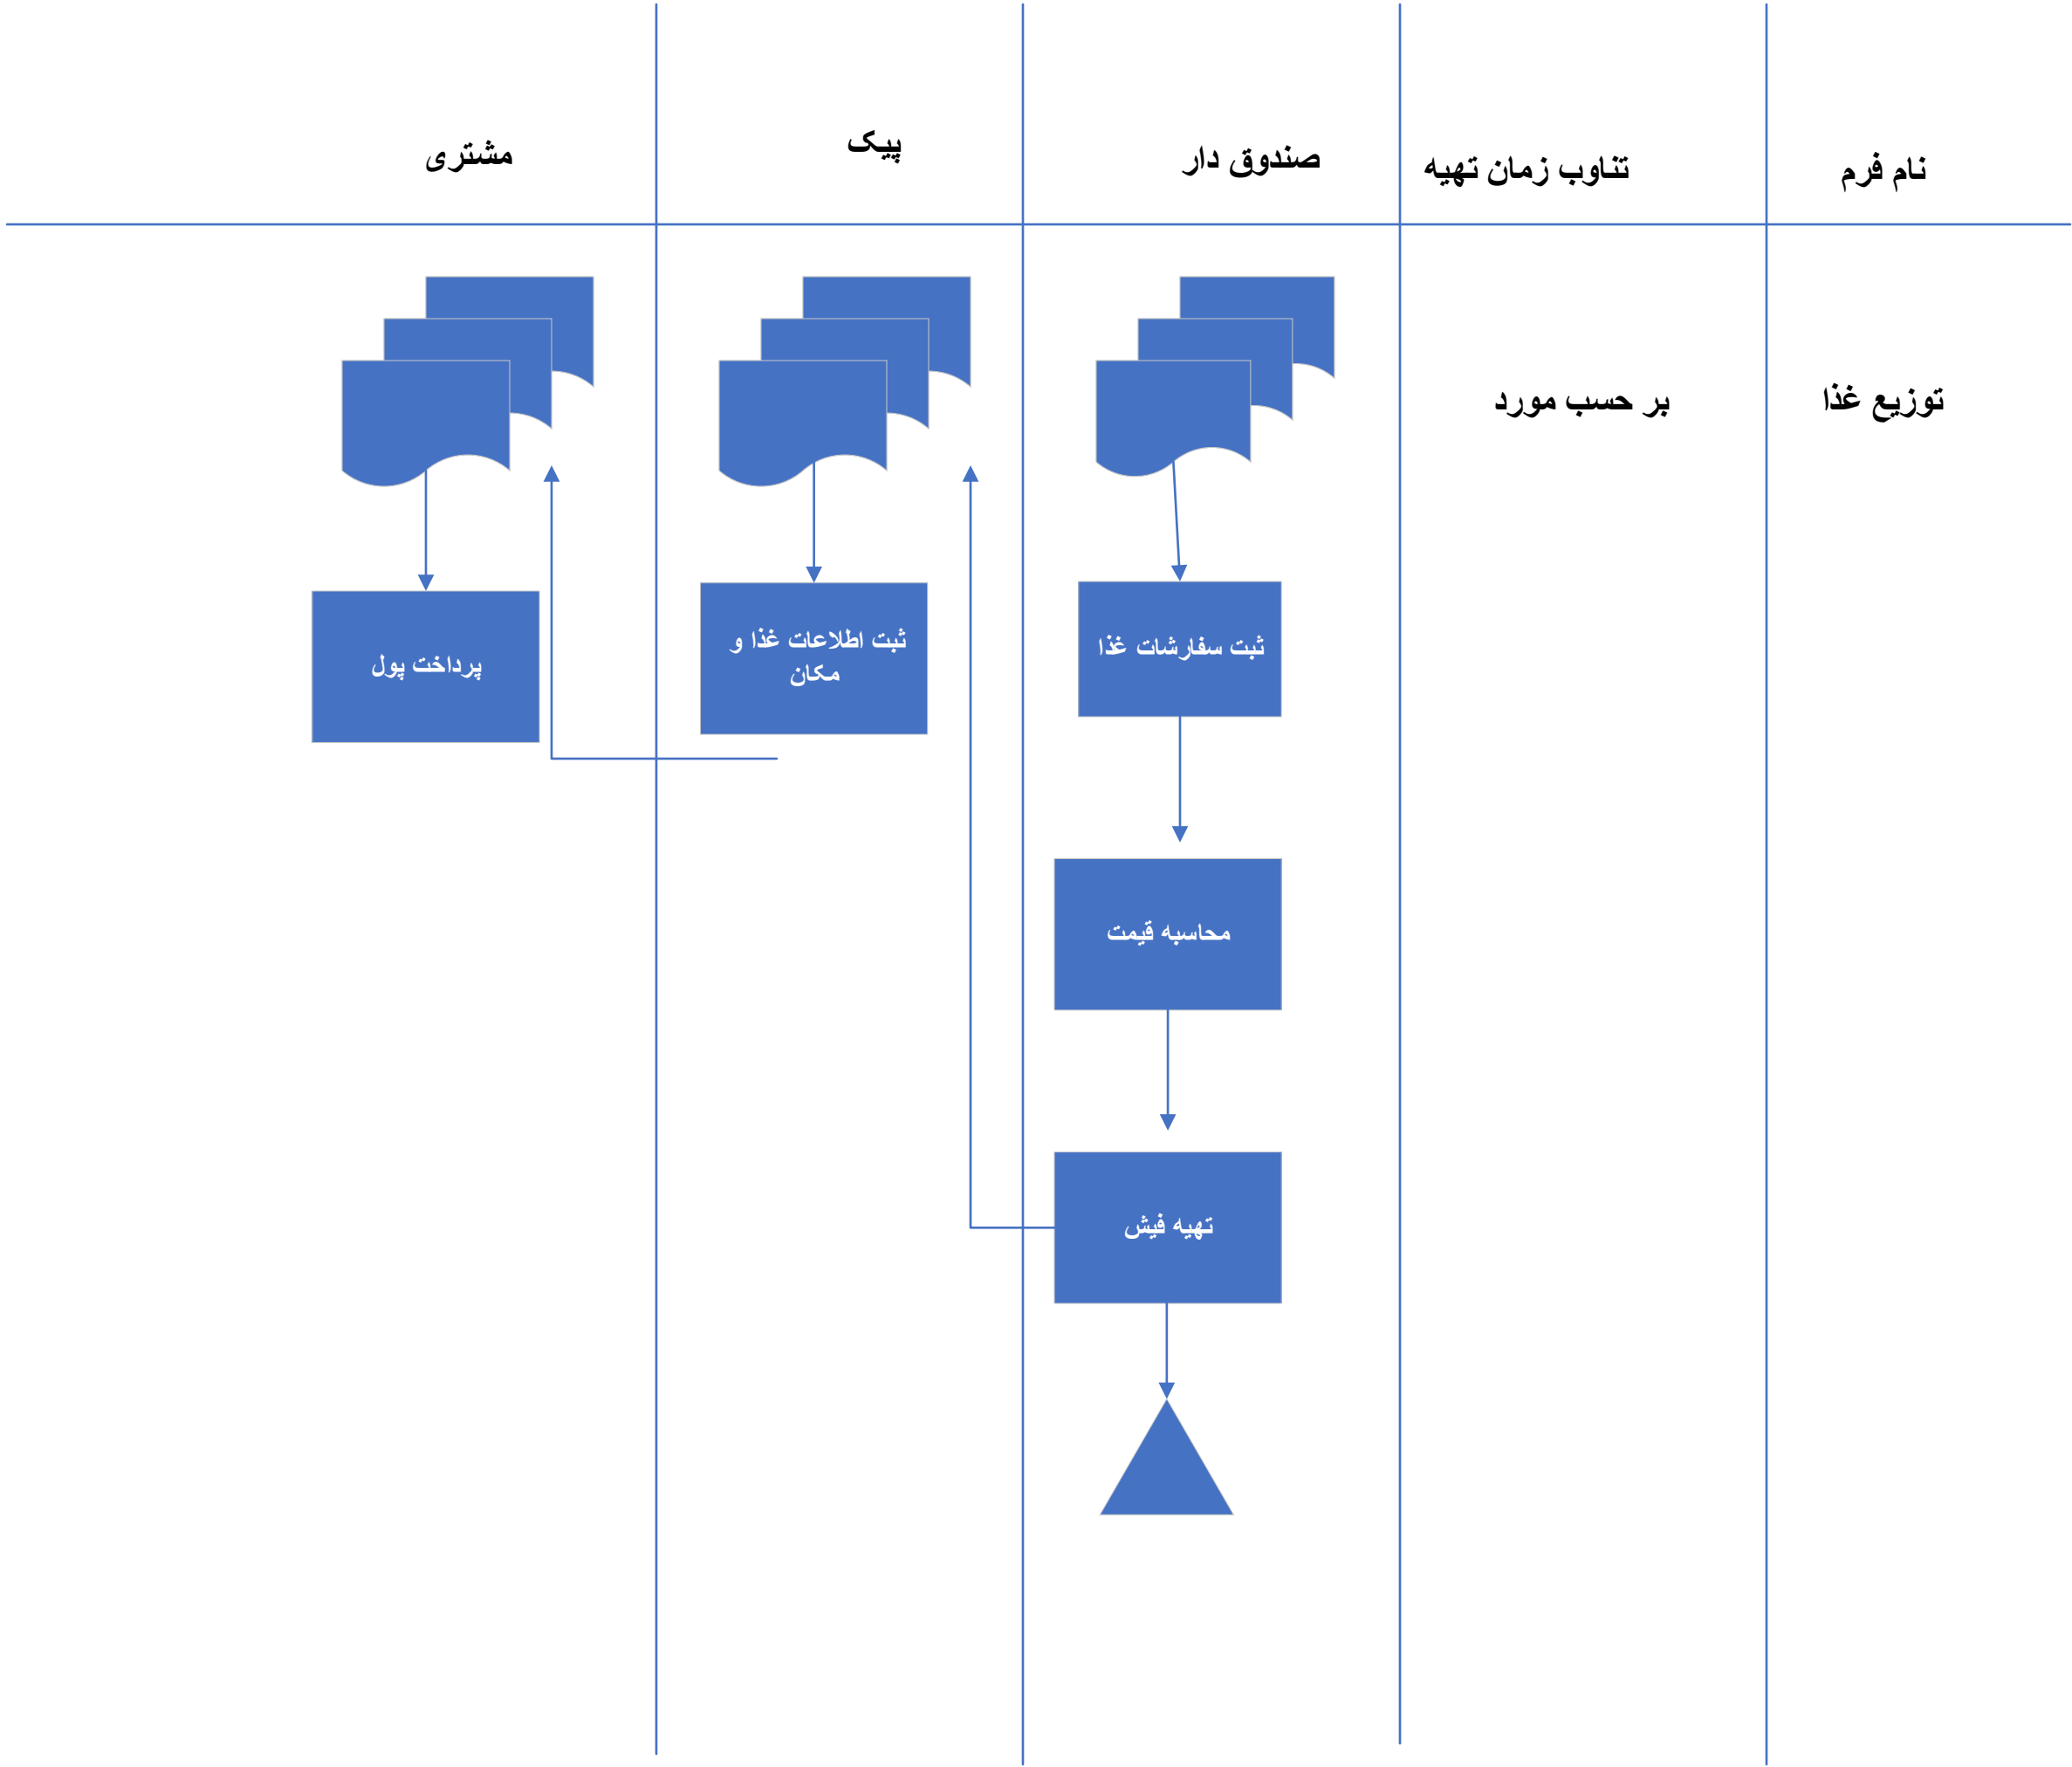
| نام فرم | تناوب زمان تهیه | صندوق دار | پیک | مشتری |
|---|---|---|---|---|
| توزیع غذا | بر حسب مورد | ثبت سفارشات غذا | ثبت اطلاعات غذا و مکان | پرداخت پول |
| | | محاسبه قیمت | | |
| | | تهیه فیش | | |